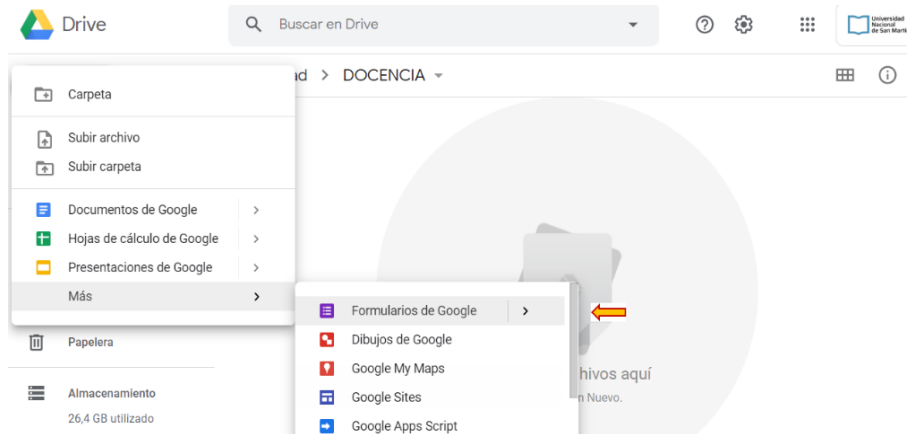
Drive

Buscar en Drive

Universidad Nacional de San Martí

d > DOCENCIA

Carpeta

Subir archivo

Subir carpeta

Documentos de Google

Hojas de cálculo de Google

Presentaciones de Google

Más

Formularios de Google

Dibujos de Google

Google My Maps

Google Sites

Google Apps Script

Papelera

Almacenamiento

26,4 GB utilizado

hivos aquí

n Nuevo.